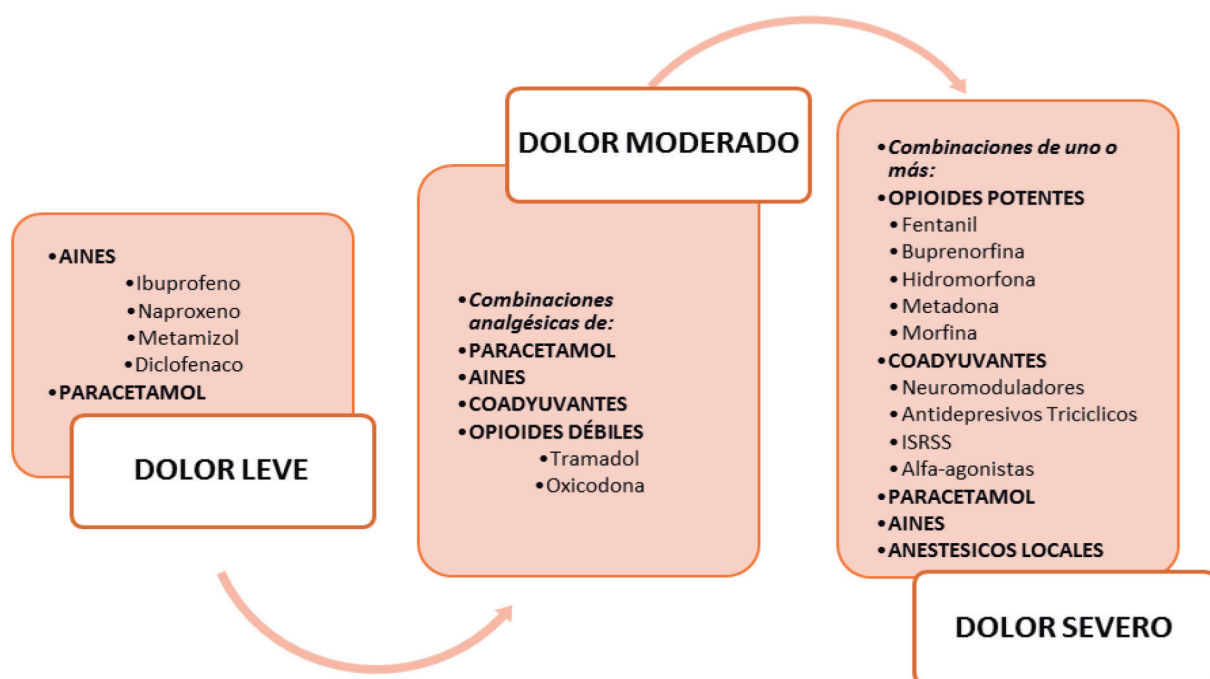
• AINES
• Ibuprofeno
• Naproxeno
• Metamizol
• Diclofenaco
• PARACETAMOL

DOLOR LEVE

DOLOR MODERADO

• Combinaciones analgésicas de:
• PARACETAMOL
• AINES
• COADYUVANTES
• OPIOIDES DÉBILES
• Tramadol
• Oxicodona

• Combinaciones de uno o más:
• OPIOIDES POTENTES
• Fentanil
• Buprenorfina
• Hidromorfona
• Metadona
• Morfina
• COADYUVANTES
• Neuromoduladores
• Antidepresivos Triciclicos
• ISRSS
• Alfa-agonistas
• PARACETAMOL
• AINES
• ANESTESICOS LOCALES

DOLOR SEVERO